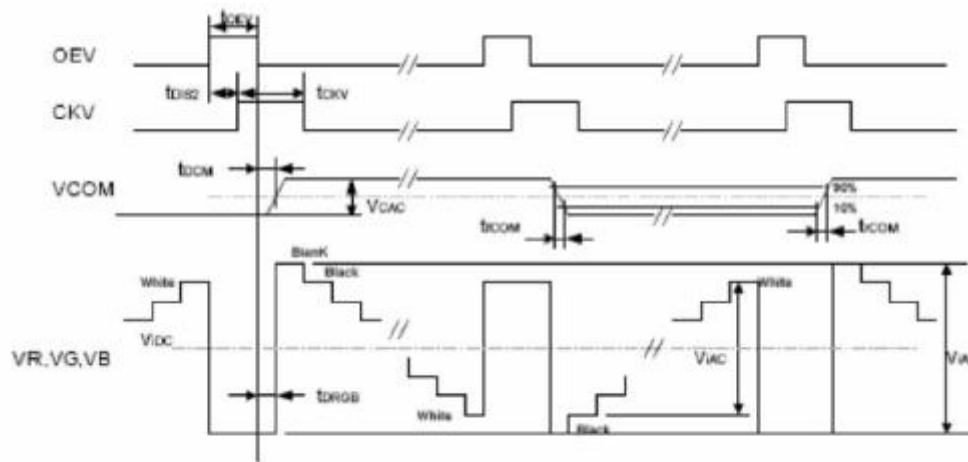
$t_{OEV}$

OEV

$t_{DIS2}$

$t_{CKV}$

CKV

$t_{DCOM}$

VCOM

$V_{CAC}$

90%

10%

$t_{fCOM}$

$t_{rCOM}$

BlanK

Black

White

$V_{DC}$

VR,VG,VB

White

$V_{IAC}$

$V_{IA}$

$t_{DRGB}$

White

Black